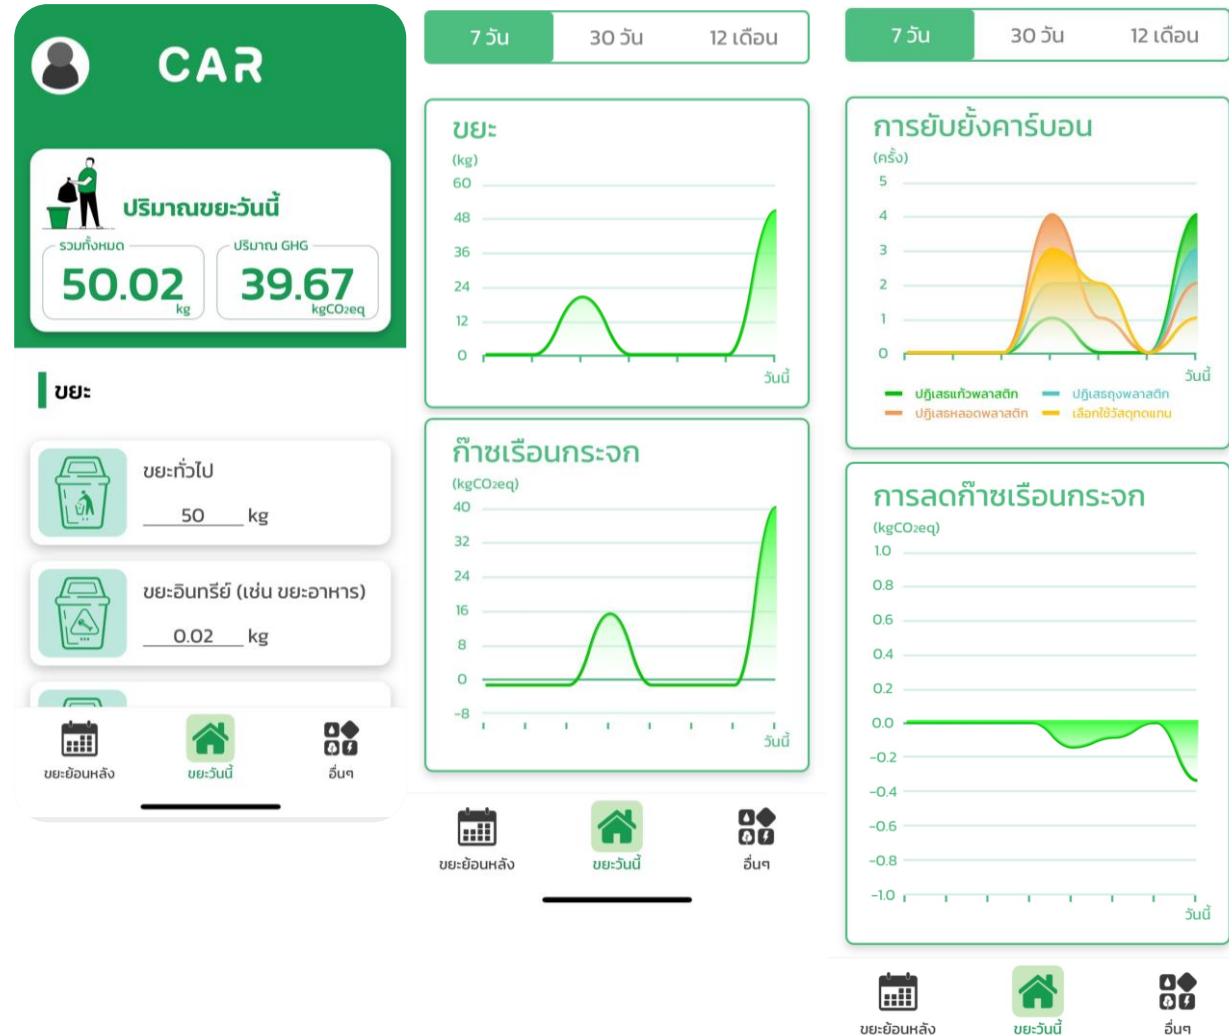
CAR

ปริมาณขยะวันนี้

รวมทั้งหมด
50.02
kg

ปริมาณ GHG
39.67
kgCO₂eq

ขยะ

ขยะทั่วไป
50 kg

ขยะอินทรีย์ (เช่น ขยะอาหาร)
0.02 kg

ขยะย้อนหลัง
ขยะวันนี้
อื่นๆ

7 วัน
30 วัน
12 เดือน

ขยะ
(kg)
60
48
36
24
12
0
วันนี้

ก๊าซเรือนกระจก
(kgCO₂eq)
40
32
24
16
8
0
−8
วันนี้

ขยะย้อนหลัง
ขยะวันนี้
อื่นๆ

7 วัน
30 วัน
12 เดือน

การยับยั้งคาร์บอน
(ครั้ง)
5
4
3
2
1
0
วันนี้
ปฏิเสธแก้วพลาสติก
ปฏิเสธถุงพลาสติก
ปฏิเสธหลอดพลาสติก
เลือกใช้วัสดุทดแทน

การลดก๊าซเรือนกระจก
(kgCO₂eq)
1.0
0.8
0.6
0.4
0.2
0.0
−0.2
−0.4
−0.6
−0.8
−1.0
วันนี้

ขยะย้อนหลัง
ขยะวันนี้
อื่นๆ